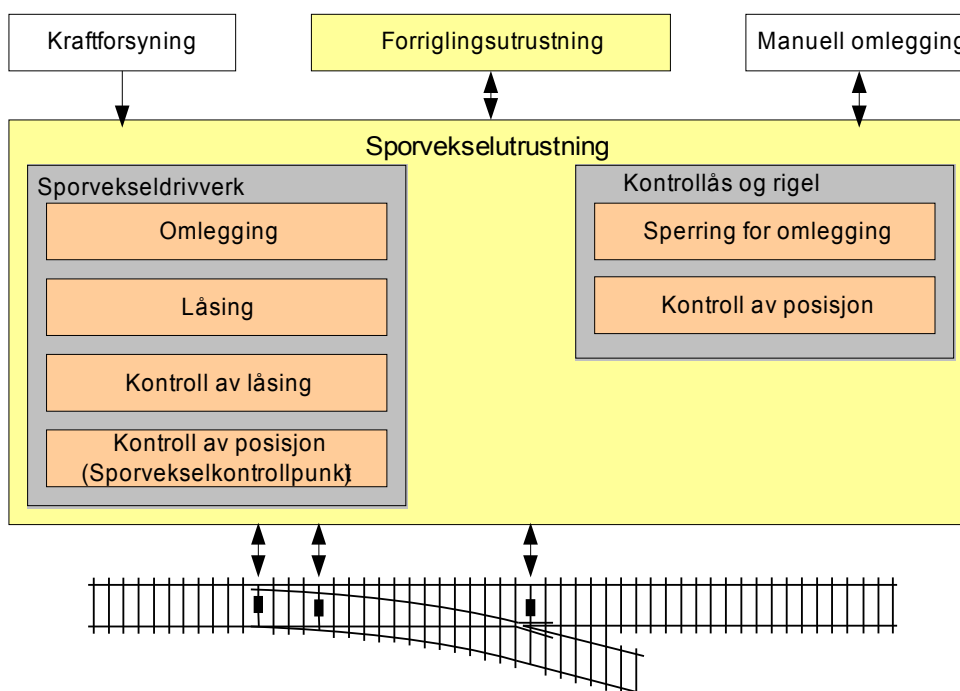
Kraftforsyning

Forriglingsutrustning

Manuell omlegging

Sporvekselutrustning

Sporvekseldrivverk

Omlegging

Låsing

Kontroll av låsing

Kontroll av posisjon (Sporvekselkontrollpunkt)

Kontrollås og rigel

Sperring for omlegging

Kontroll av posisjon